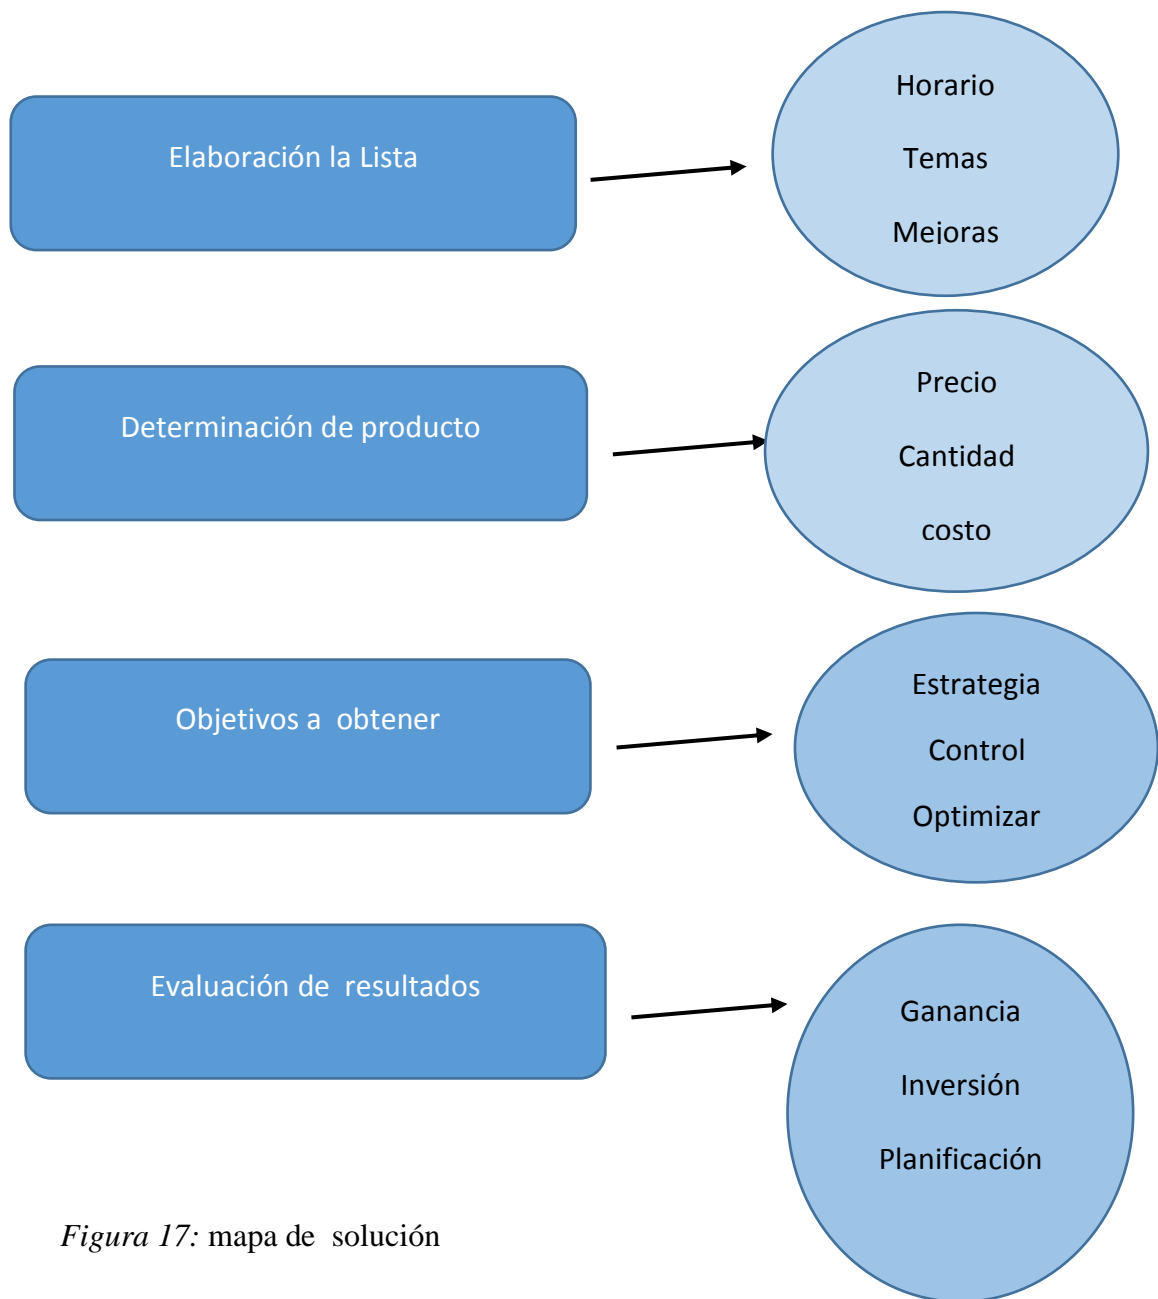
Elaboración la Lista

Horario

Temas

Mejoras

Determinación de producto

Precio

Cantidad

costo

Objetivos a obtener

Estrategia

Control

Optimizar

Evaluación de resultados

Ganancia

Inversión

Planificación

*Figura 17:* mapa de solución